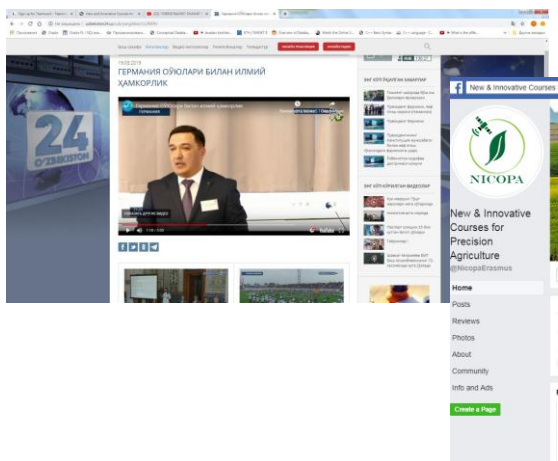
19.03.2019

ГЕРМАНИЯ ОЎЮЛАРИ БИЛАН ИЛМИЙ ҲАМКОРЛИК

Германия ОЎЮлари билан илмий ҳамкорлик

24 O'ZBEKISTON

New & Innovative Courses

NICOPA

New & Innovative Courses for Precision Agriculture

@NicopaErasmus

Home

Posts

Reviews

Photos

About

Community

Info and Ads

Create a Page